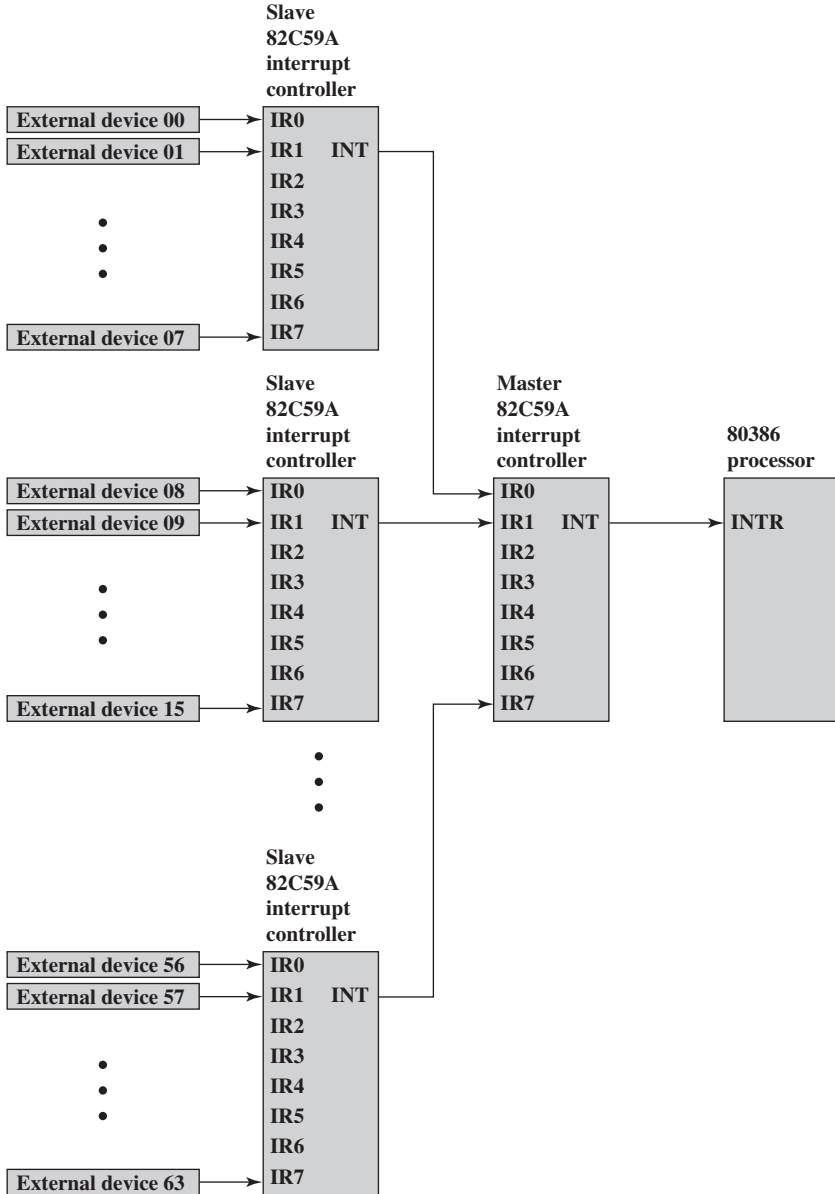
Slave
82C59A
interrupt
controller

External device 00
External device 01
External device 07

IR0
IR1 INT
IR2
IR3
IR4
IR5
IR6
IR7

Slave
82C59A
interrupt
controller

External device 08
External device 09
External device 15

IR0
IR1 INT
IR2
IR3
IR4
IR5
IR6
IR7

Master
82C59A
interrupt
controller

IR0
IR1 INT
IR2
IR3
IR4
IR5
IR6
IR7

80386
processor

INTR

Slave
82C59A
interrupt
controller

External device 56
External device 57
External device 63

IR0
IR1 INT
IR2
IR3
IR4
IR5
IR6
IR7